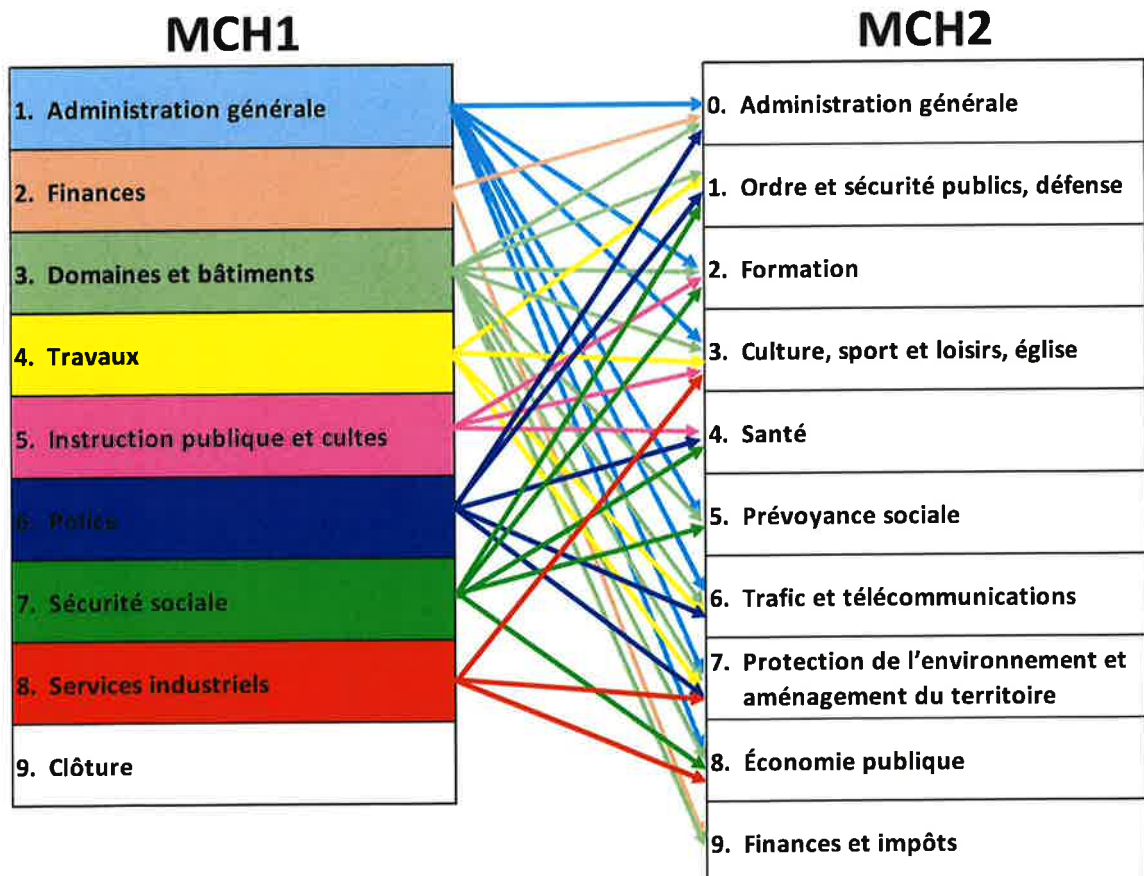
MCH1

1. Administration générale
2. Finances
3. Domaines et bâtiments
4. Travaux
5. Instruction publique et cultes
6. Police
7. Sécurité sociale
8. Services industriels
9. Clôture

MCH2

0. Administration générale
1. Ordre et sécurité publics, défense
2. Formation
3. Culture, sport et loisirs, église
4. Santé
5. Prévoyance sociale
6. Trafic et télécommunications
7. Protection de l'environnement et aménagement du territoire
8. Économie publique
9. Finances et impôts